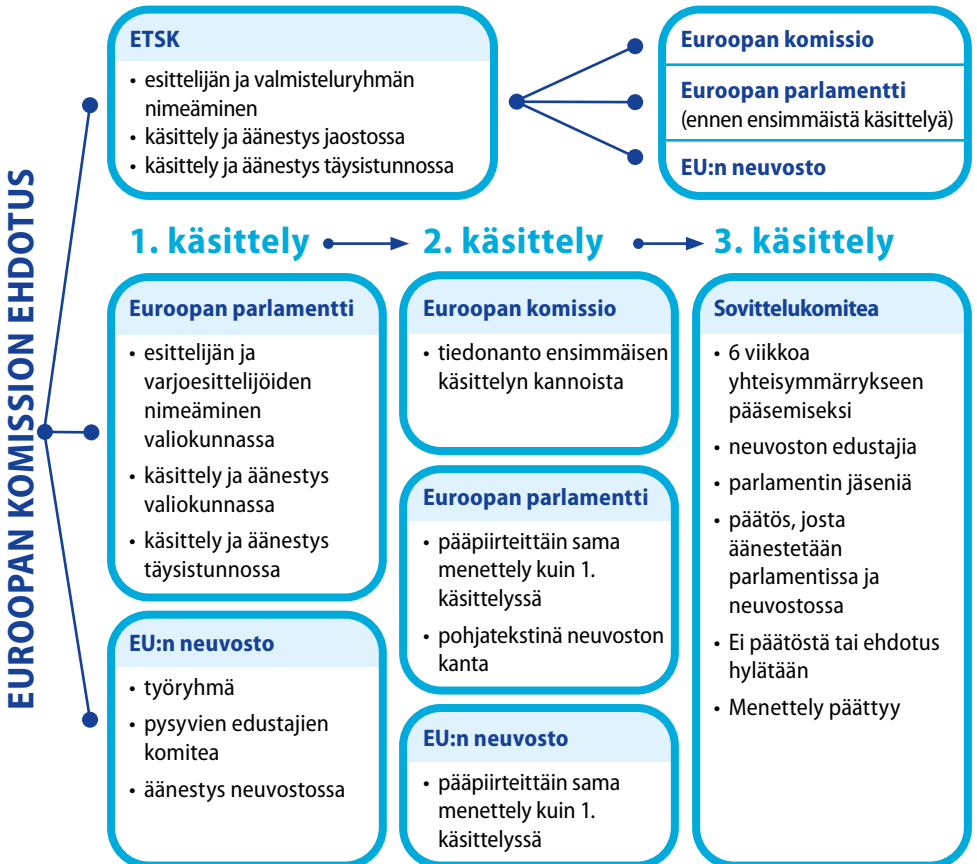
EUROOPAN KOMISSION EHDOTUS

ETSK
• esittelijän ja valmisteluryhmän nimeäminen
• käsittely ja äänestys jaostossa
• käsittely ja äänestys täysistunnossa

Euroopan komissio

Euroopan parlamentti
(ennen ensimmäistä käsittelyä)

EU:n neuvosto

1. käsittely

2. käsittely

3. käsittely

Euroopan parlamentti
• esittelijän ja varjoesittelijöiden nimeäminen valiokunnassa
• käsittely ja äänestys valiokunnassa
• käsittely ja äänestys täysistunnossa

EU:n neuvosto
• työryhmä
• pysyvien edustajien komitea
• äänestys neuvostossa

Euroopan komissio
• tiedonanto ensimmäisen käsittelyn kannoista

Euroopan parlamentti
• pääpiirteittäin sama menettely kuin 1. käsittelyssä
• pohjatekstinä neuvoston kanta

EU:n neuvosto
• pääpiirteittäin sama menettely kuin 1. käsittelyssä

Sovittelukomitea
• 6 viikkoa yhteisymmärrykseen pääsemiseksi
• neuvoston edustajia
• parlamentin jäseniä
• päätös, josta äänestetään parlamentissa ja neuvostossa
• Ei päätöstä tai ehdotus hylätään
• Menettely päättyy